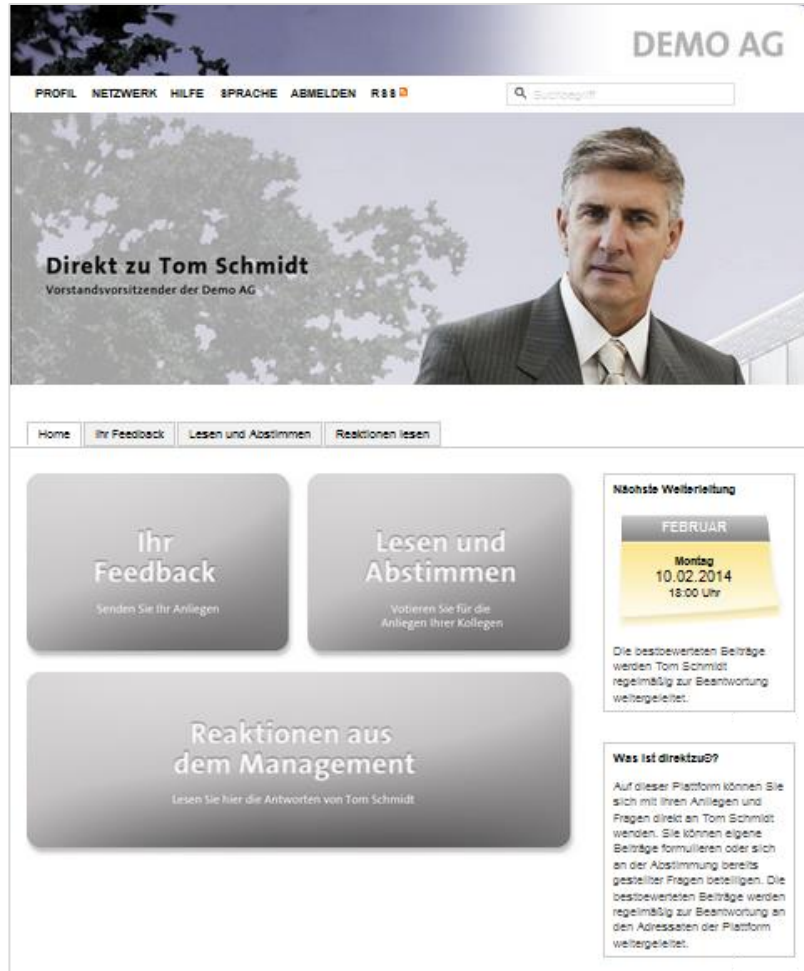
DEMO AG

PROFIL NETZWERK HILFE SPRACHE ABMELDEN RSS

Suchbegriff

Direkt zu Tom Schmidt
Vorstandsvorsitzender der Demo AG

Home | Ihr Feedback | Lesen und Abstimmen | Reaktionen lesen

Ihr Feedback
Senden Sie Ihr Anliegen

Lesen und Abstimmen
Votieren Sie für die Anliegen Ihrer Kollegen

Reaktionen aus dem Management
Lesen Sie hier die Antworten von Tom Schmidt

Nächste Weiterleitung

FEBRUAR
Montag
10.02.2014
18:00 Uhr

Die bestbewerteten Beiträge werden Tom Schmidt regelmäßig zur Beantwortung weitergeleitet.

Was ist direktzu®?

Auf dieser Plattform können Sie sich mit Ihren Anliegen und Fragen direkt an Tom Schmidt wenden. Sie können eigene Beiträge formulieren oder sich an der Abstimmung bereits gestellter Fragen beteiligen. Die bestbewerteten Beiträge werden regelmäßig zur Beantwortung an den Adressaten der Plattform weitergeleitet.